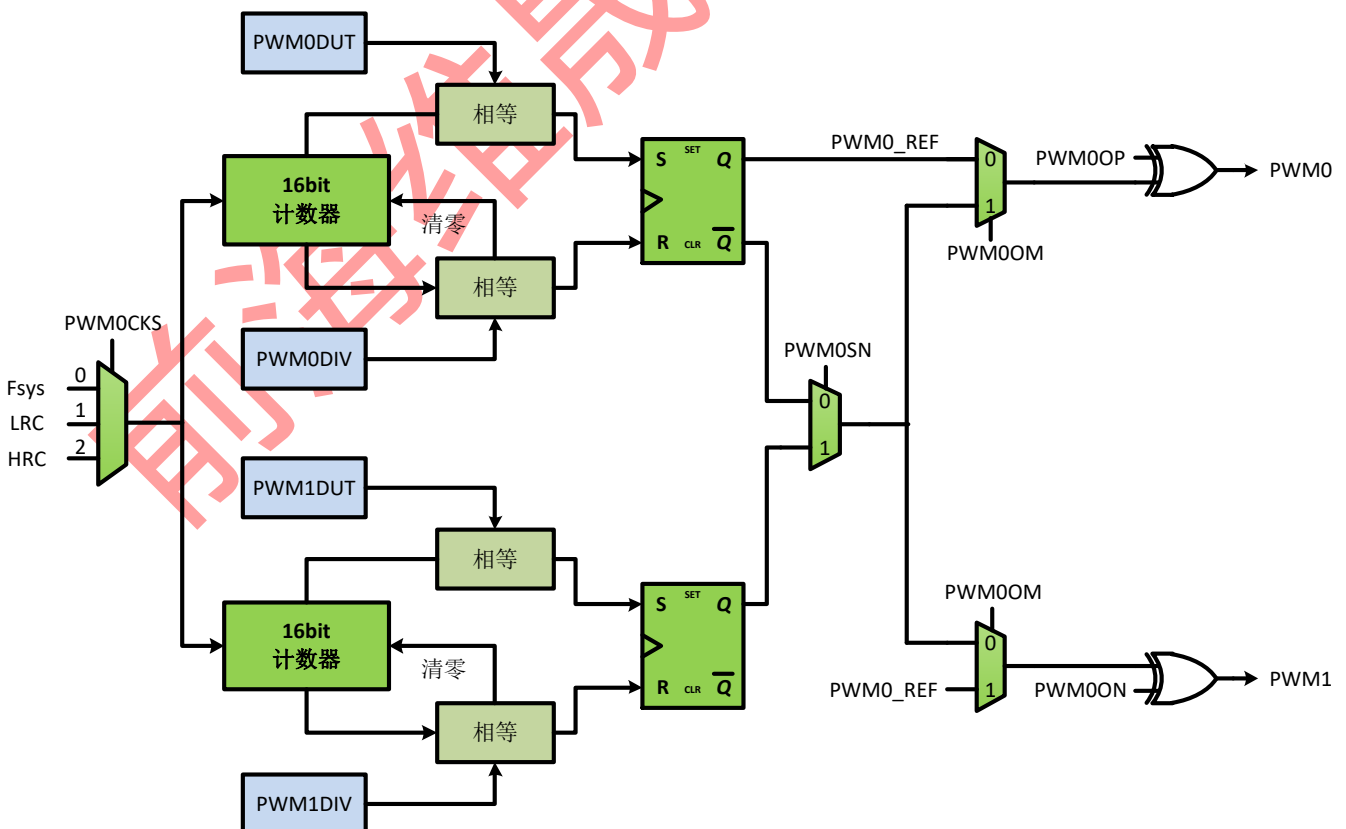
PWM0DUT
相等
16bit
计数器
清零
相等
PWM0DIV
S SET Q
R CLR $\overline{Q}$
PWM0_REF
0
1
PWM0OP
PWM0
PWM0OM
PWM0SN
0
1
PWM0CKS
Fsys 0
LRC 1
HRC 2
PWM1DUT
相等
16bit
计数器
清零
相等
PWM1DIV
S SET Q
R CLR $\overline{Q}$
PWM0OM
0
1
PWM0_REF
PWM0ON
PWM1